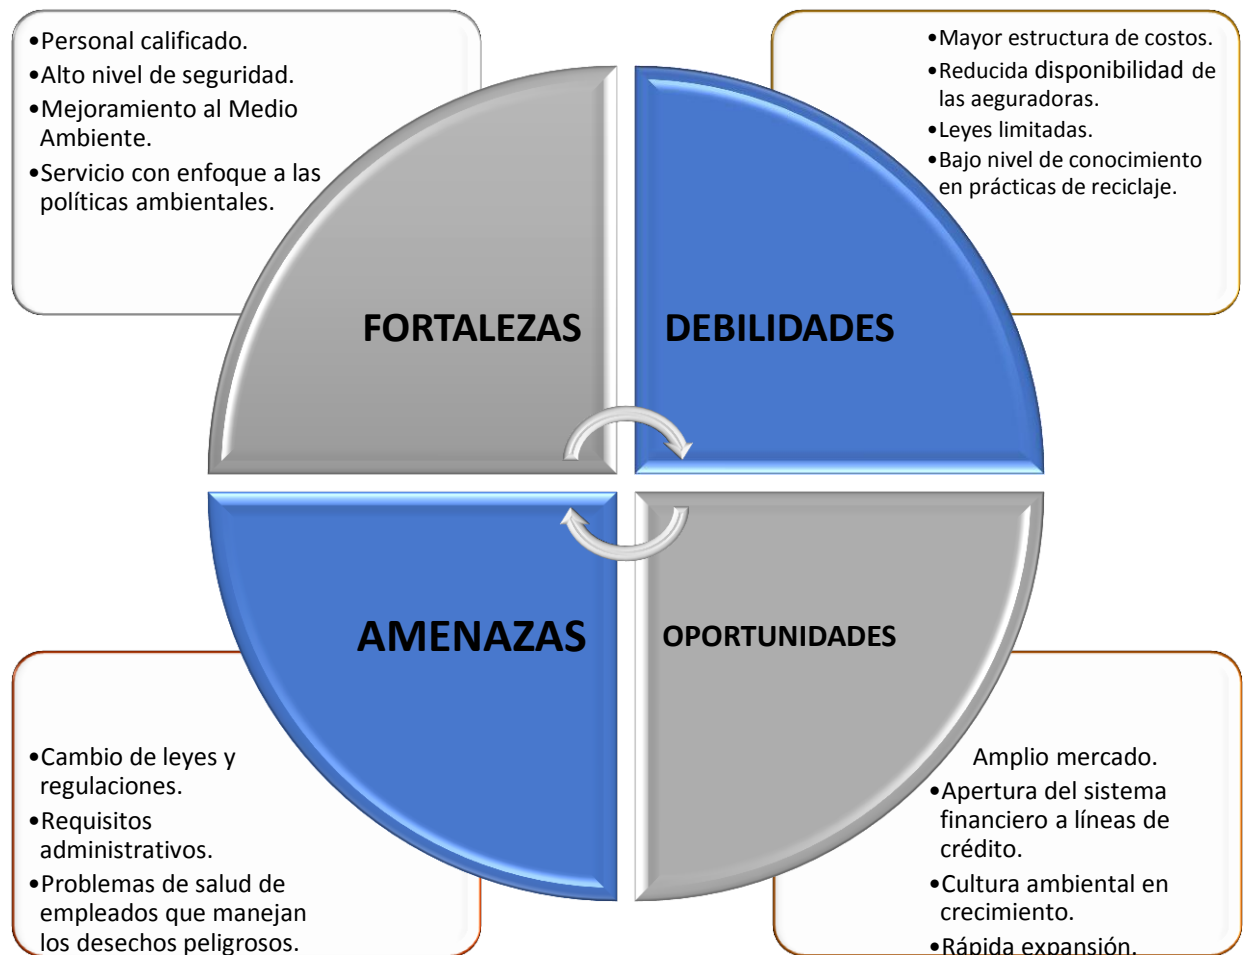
•Personal calificado.
•Alto nivel de seguridad.
•Mejoramiento al Medio Ambiente.
•Servicio con enfoque a las políticas ambientales.

•Mayor estructura de costos.
•Reducida disponibilidad de las aeguradoras.
•Leyes limitadas.
•Bajo nivel de conocimiento en prácticas de reciclaje.

FORTALEZAS

DEBILIDADES

AMENAZAS

OPORTUNIDADES

•Cambio de leyes y regulaciones.
•Requisitos administrativos.
•Problemas de salud de empleados que manejan los desechos peligrosos.

Amplio mercado.
•Apertura del sistema financiero a líneas de crédito.
•Cultura ambiental en crecimiento.
•Rápida expansión.